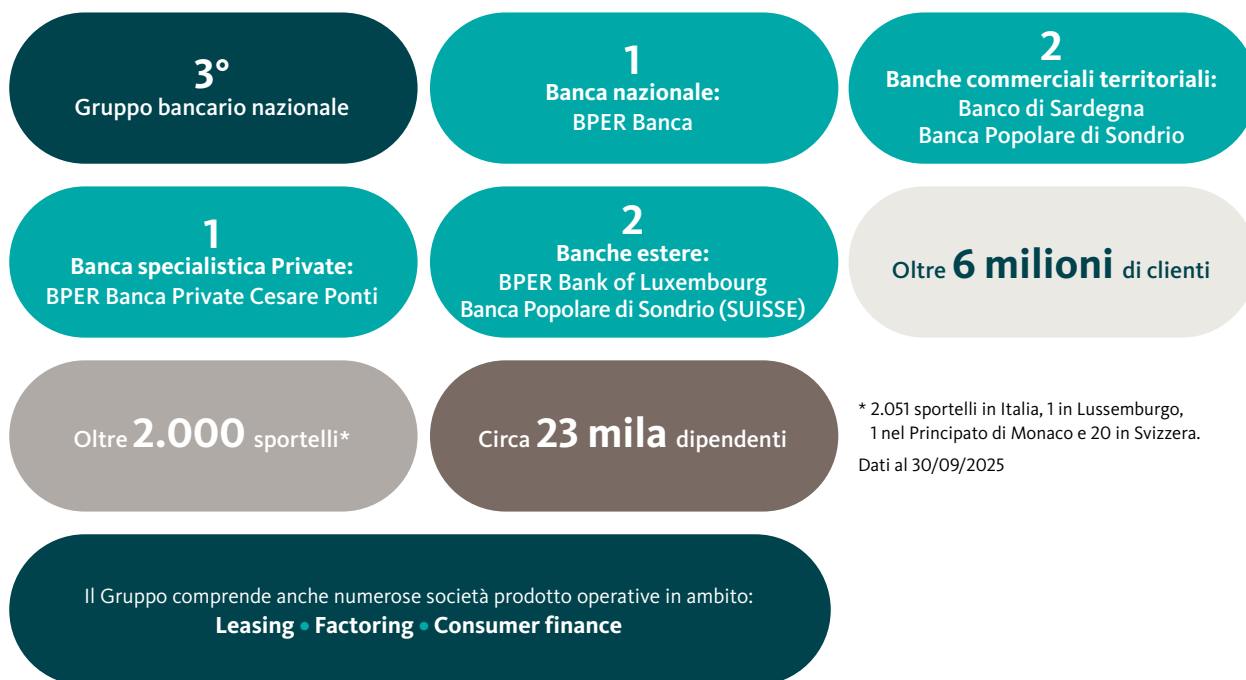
3°
Gruppo bancario nazionale

1
Banca nazionale:
BPER Banca

2
Banche commerciali territoriali:
Banco di Sardegna
Banca Popolare di Sondrio

1
Banca specialistica Private:
BPER Banca Private Cesare Ponti

2
Banche estere:
BPER Bank of Luxembourg
Banca Popolare di Sondrio (SUISSE)

Oltre 6 milioni di clienti

Oltre 2.000 sportelli*

Circa 23 mila dipendenti

* 2.051 sportelli in Italia, 1 in Lussemburgo, 1 nel Principato di Monaco e 20 in Svizzera.

Dati al 30/09/2025

Il Gruppo comprende anche numerose società prodotto operative in ambito:
Leasing • Factoring • Consumer finance